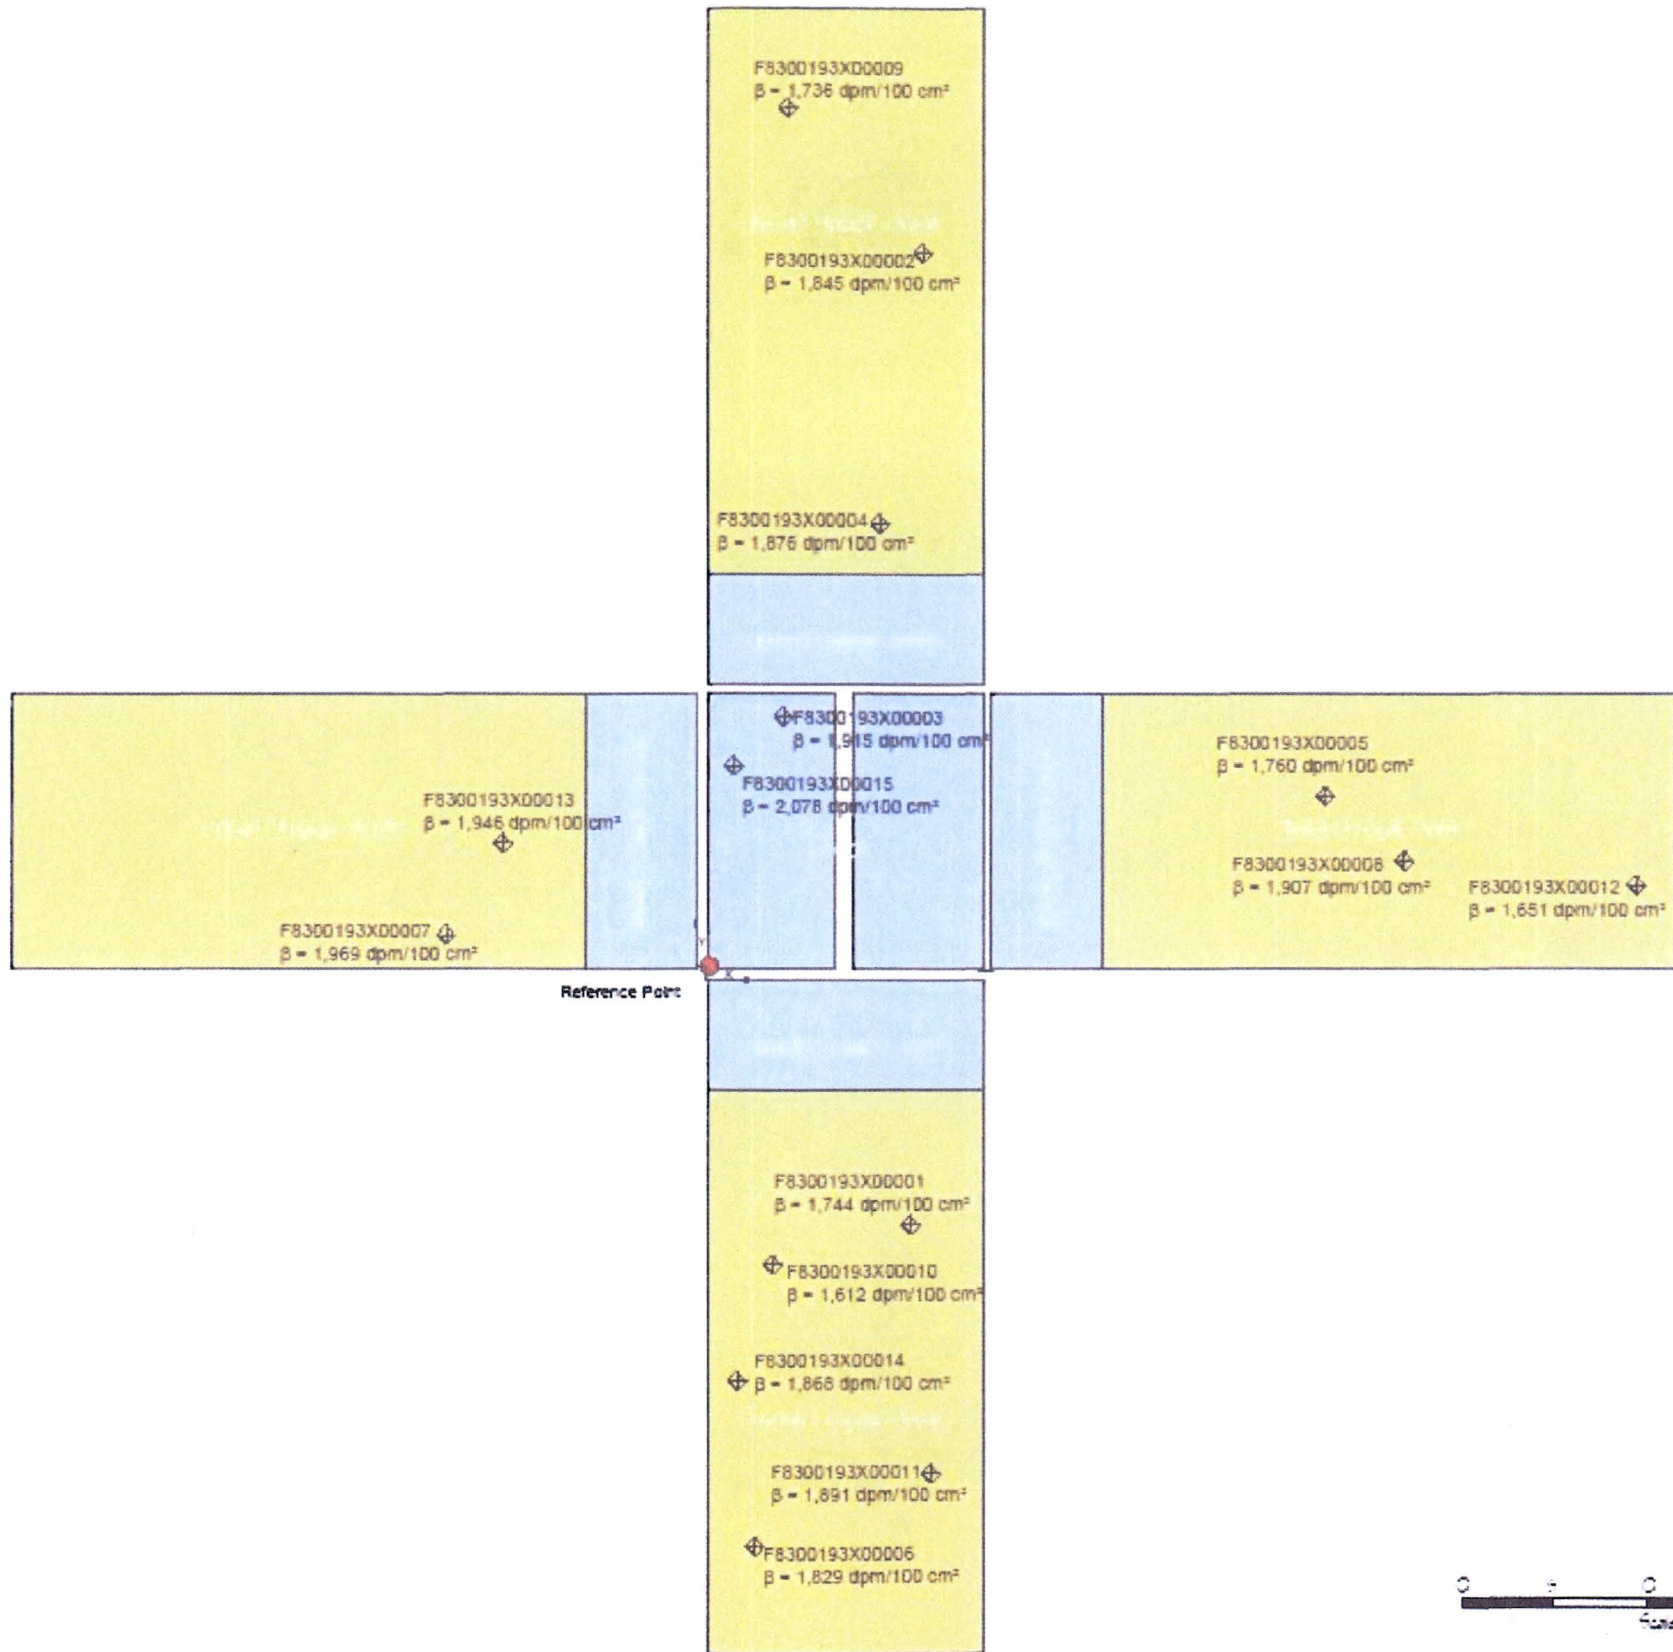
F8300193X00009
β = 1,736 dpm/100 cm²

F8300193X00002
β = 1,845 dpm/100 cm²

F8300193X00004
β = 1,876 dpm/100 cm²

F8300193X00003
β = 1,915 dpm/100 cm²

F8300193X00015
β = 2,078 dpm/100 cm²

F8300193X00013
β = 1,946 dpm/100 cm²

F8300193X00007
β = 1,969 dpm/100 cm²

F8300193X00005
β = 1,760 dpm/100 cm²

F8300193X00008
β = 1,907 dpm/100 cm²

F8300193X00012
β = 1,651 dpm/100 cm²

Reference Point

F8300193X00001
β = 1,744 dpm/100 cm²

F8300193X00010
β = 1,612 dpm/100 cm²

F8300193X00014
β = 1,868 dpm/100 cm²

F8300193X00011
β = 1,891 dpm/100 cm²

F8300193X00006
β = 1,829 dpm/100 cm²

0 5 0
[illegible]